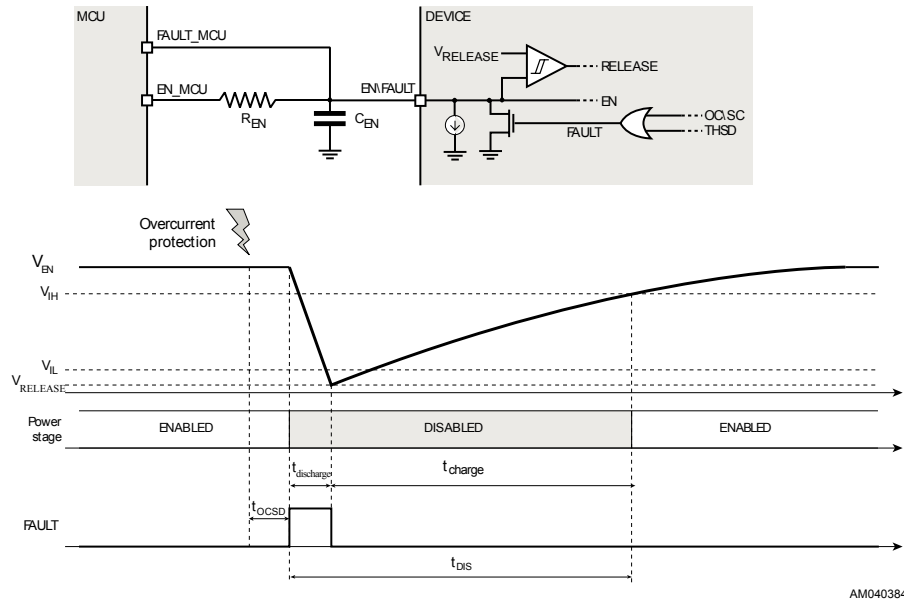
MCU

FAULT_MCU

EN_MCU

$R_{EN}$

$C_{EN}$

EN\FAULT

DEVICE

$V_{RELEASE}$

RELEASE

EN

FAULT

OC\SC

THSD

Overcurrent protection

$V_{EN}$

$V_{IH}$

$V_{IL}$

$V_{RELEASE}$

Power stage

ENABLED

DISABLED

ENABLED

$t_{discharge}$

$t_{charge}$

FAULT

$t_{OCSD}$

$t_{DIS}$

AM040384